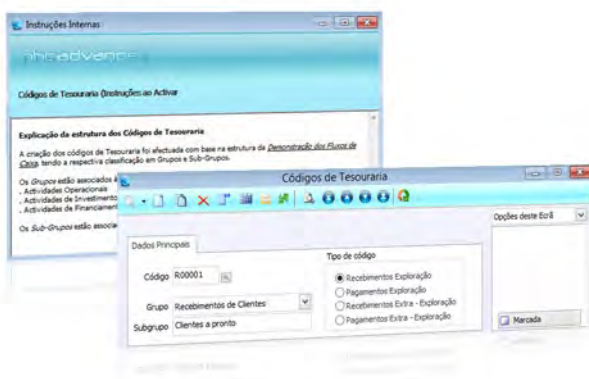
Instruções Internas

phcadvanced

Códigos de Tesouraria (Instruções ao Activar

Explicação da estrutura dos Códigos de Tesouraria

A criação dos códigos de Tesouraria foi efectuada com base na estrutura da *Demonstração dos Fluxos de Caixa*, tendo a respectiva classificação em Grupos e Sub-Grupos.

Os *Grupos* estão associados à
. Actividades Operacionais
. Actividades de Investimento
. Actividades de Financiament

Os *Sub-Grupos* estão associa

Códigos de Tesouraria

Opções deste Ecrã

Dados Principais

Código R00001

Grupo Recebimentos de Clientes

Subgrupo Clientes a pronto

Tipo de código

Recebimentos Exploração

Pagamentos Exploração

Recebimentos Extra - Exploração

Pagamentos Extra - Exploração

Marcada